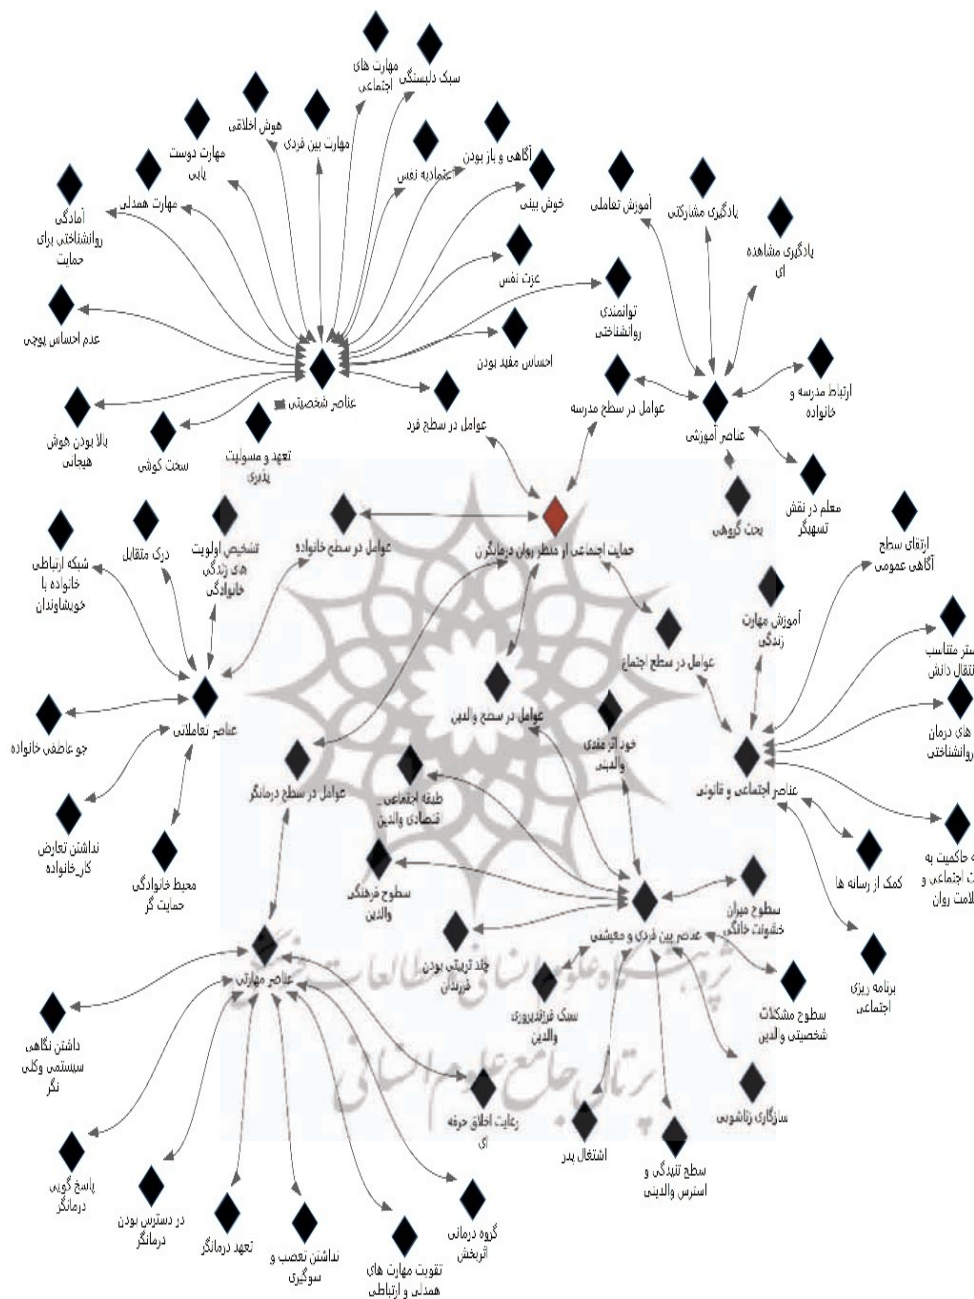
مهارت های اجتماعی

سبک دلبستگی

هوش اخلاقی

مهارت بین فردی

مهارت دوست یابی

اعتماد به نفس

آگاهی و باز بودن

مهارت همدلی

خوش بینی

آمادگی روانشناختی برای حمایت

عزت نفس

آموزش تعاملی

یادگیری مشارکتی

یادگیری مشاهده ای

توانمندی روانشناختی

عدم احساس پوچی

احساس مفید بودن

عناصر شخصیتی

ارتباط مدرسه و خانواده

عوامل در سطح مدرسه

عوامل در سطح فرد

عناصر آموزشی

بالا بودن هوش هیجانی

سخت کوشی

تعهد و مسولیت پذیری

معلم در نقش تسهیگر

بحث گروهی

حمایت اجتماعی از منظر روان درمانگران

عوامل در سطح خانواده

تشخیص اولویت های زندگی خانوادگی

درک متقابل

شبکه ارتباطی خانواده با خویشاوندان

ارتقای سطح آگاهی عمومی

آموزش مهارت زندگی

عوامل در سطح اجتماع

بستر متناسب انتقال دانش

عوامل در سطح والدین

های درمان روانشناختی

عناصر تعاملی

جو عاطفی خانواده

خود اثر مندی والدین

عناصر اجتماعی و قانونی

طبقه اجتماعی اقتصادی والدین

عوامل در سطح درمانگر

نداشتن تعارض کار_خانواده

کمک از رسانه ها

ه حاکمیت به اجتماعی و سلامت روان

سطوح فرهنگی والدین

محیط خانوادگی حمایت گر

سطوح میزان خشونت خانگی

عناصر بین فردی و معیشتی

عناصر مهارتی

چند ترتیبی بودن فرزندان

برنامه ریزی اجتماعی

سبک فرزندپروری والدین

سطوح مشکلات شخصیتی والدین

داشتن نگاهی سیستمی وکلی نگر

سازگاری زناشویی

رعایت اخلاق حرفه ای

اشتغال پدر

سطح تنیدگی و استرس والدینی

پاسخ گویی درمانگر

در دسترس بودن درمانگر

تعهد درمانگر

نداشتن تعصب و سوگیری

تقویت مهارت های همدلی و ارتباطی

گروه درمانی اثربخش

پژوهشگاه علوم انسانی و مطالعات فرهنگی

پرتال جامع علوم انسانی